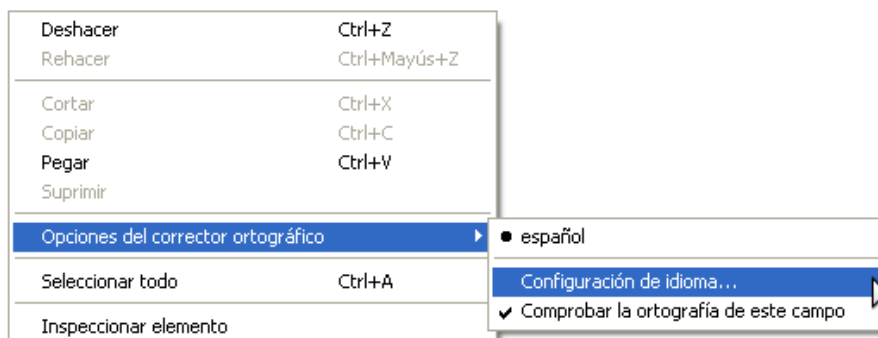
Deshacer Ctrl+Z
Rehacer Ctrl+Mayús+Z

Cortar Ctrl+X
Copiar Ctrl+C
Pegar Ctrl+V
Suprimir

Opciones del corrector ortográfico

Seleccionar todo Ctrl+A

Inspeccionar elemento

● español

Configuración de idioma...
✔ Comprobar la ortografía de este campo